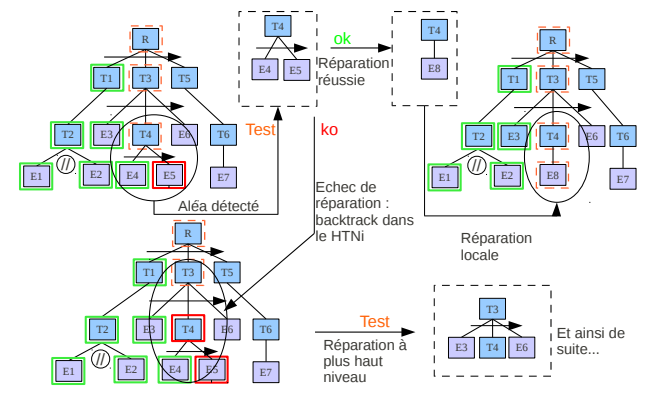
R
T1
T3
T5
T2
E3
T4
E6
T6
E1
//
E2
E4
E5
E7
Aléa détecté

T4
E4
E5
ok
Réparation réussie
Test
ko

T4
E8

R
T1
T3
T5
T2
E3
T4
E6
T6
E1
//
E2
E8
E7
Réparation locale

Echec de réparation : backtrack dans le HTNi

R
T1
T3
T5
T2
E3
T4
E6
T6
E1
//
E2
E4
E5
E7

Test
Réparation à plus haut niveau

T3
E3
T4
E6
Et ainsi de suite...